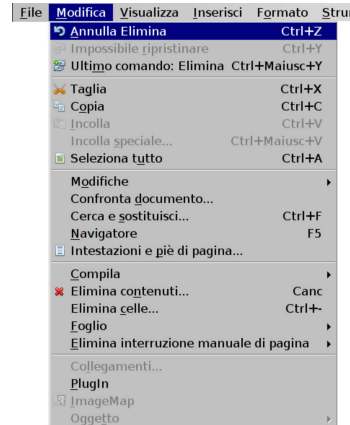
File Modifica Visualizza Inserisci Formato Stru

Annulla Elimina Ctrl+Z
Impossibile ripristinare Ctrl+Y
Ultimo comando: Elimina Ctrl+Maiusc+Y

Taglia Ctrl+X
Copia Ctrl+C
Incolla Ctrl+V
Incolla speciale... Ctrl+Maiusc+V
Seleziona tutto Ctrl+A

Modifiche
Confronta documento...
Cerca e sostituisci... Ctrl+F
Navigatore F5
Intestazioni e piè di pagina...

Compila
Elimina contenuti... Canc
Elimina celle... Ctrl+-
Foglio
Elimina interruzione manuale di pagina

Collegamenti...
PlugIn
ImageMap
Oggetto